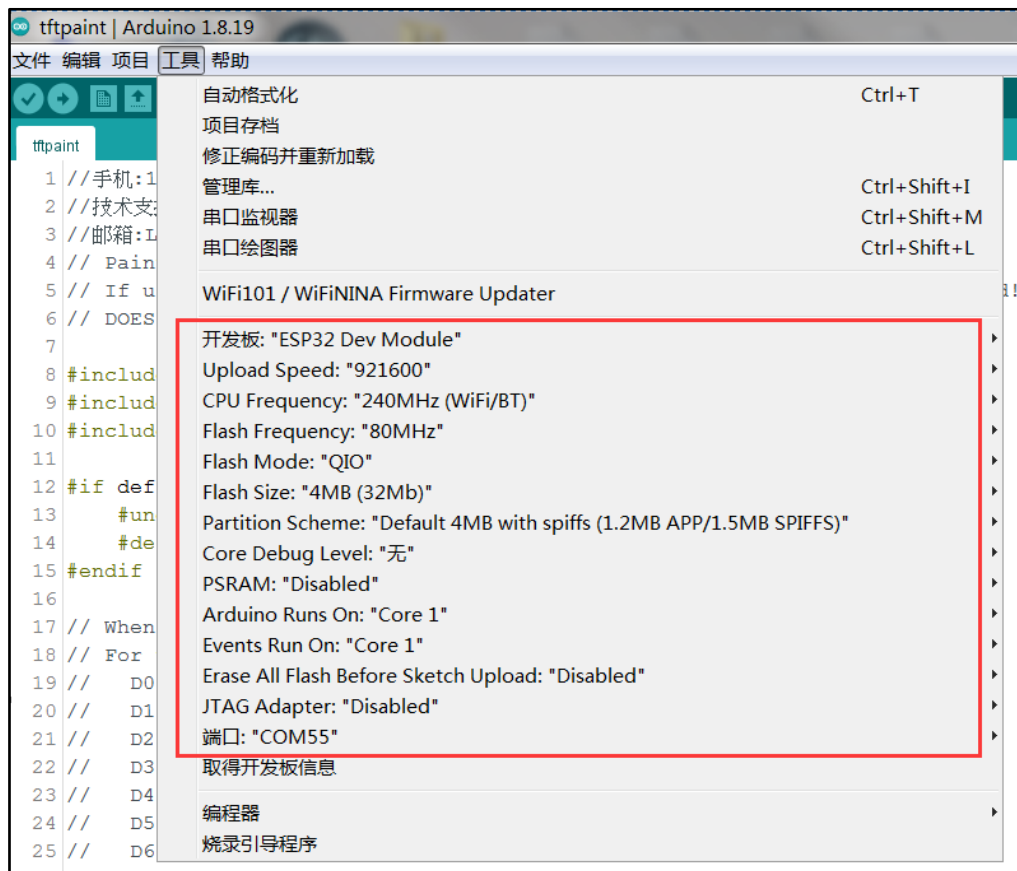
tftpaint | Arduino 1.8.19

文件 编辑 项目 工具 帮助

tftpaint

1 //手机:1
2 //技术支
3 //邮箱:L
4 // Pain
5 // If u
6 // DOES
7
8 #includ
9 #includ
10 #includ
11
12 #if def
13 #un
14 #de
15 #endif
16
17 // When
18 // For
19 // D0
20 // D1
21 // D2
22 // D3
23 // D4
24 // D5
25 // D6

自动格式化 Ctrl+T
项目存档
修正编码并重新加载
管理库... Ctrl+Shift+I
串口监视器 Ctrl+Shift+M
串口绘图器 Ctrl+Shift+L

WiFi101 / WiFiNINA Firmware Updater

开发板: "ESP32 Dev Module"
Upload Speed: "921600"
CPU Frequency: "240MHz (WiFi/BT)"
Flash Frequency: "80MHz"
Flash Mode: "QIO"
Flash Size: "4MB (32Mb)"
Partition Scheme: "Default 4MB with spiffs (1.2MB APP/1.5MB SPIFFS)"
Core Debug Level: "无"
PSRAM: "Disabled"
Arduino Runs On: "Core 1"
Events Run On: "Core 1"
Erase All Flash Before Sketch Upload: "Disabled"
JTAG Adapter: "Disabled"
端口: "COM55"
取得开发板信息

编程器
烧录引导程序